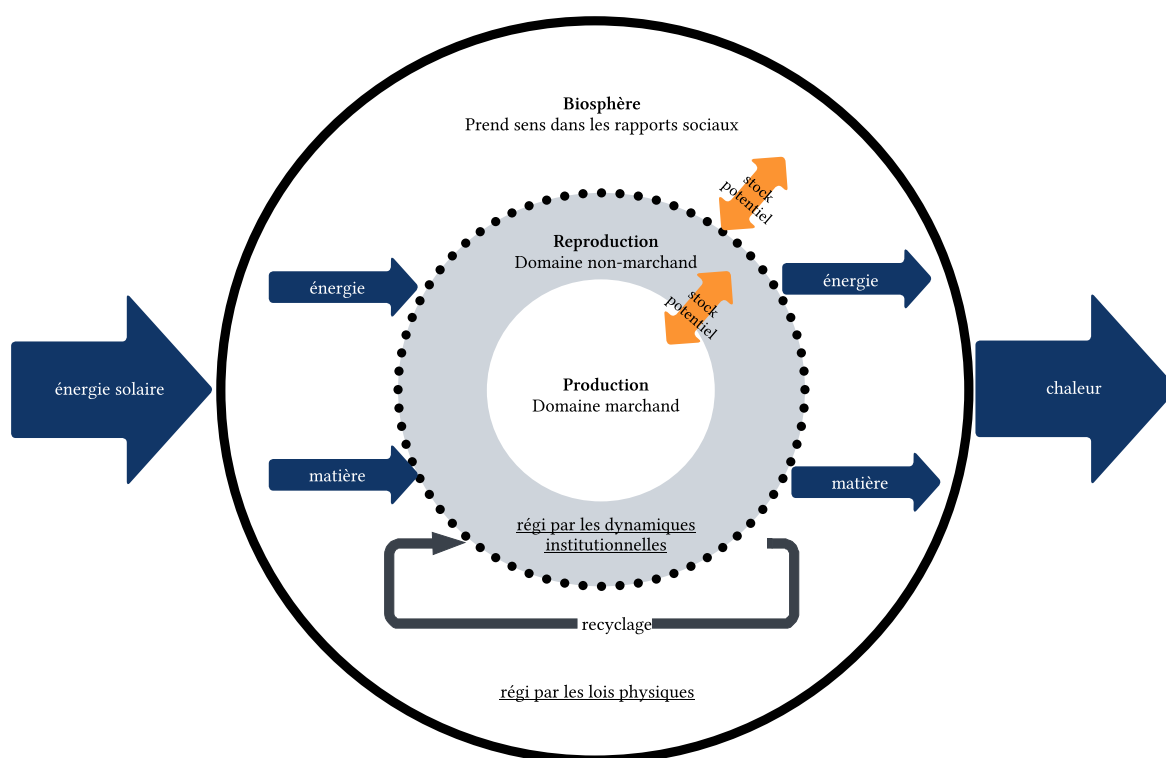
Biosphère
Prend sens dans les rapports sociaux

stock potentiel

Reproduction
Domaine non-marchand

stock potentiel

énergie

énergie

énergie solaire

Production
Domaine marchand

chaleur

matière

matière

régi par les dynamiques institutionnelles

recyclage

régi par les lois physiques